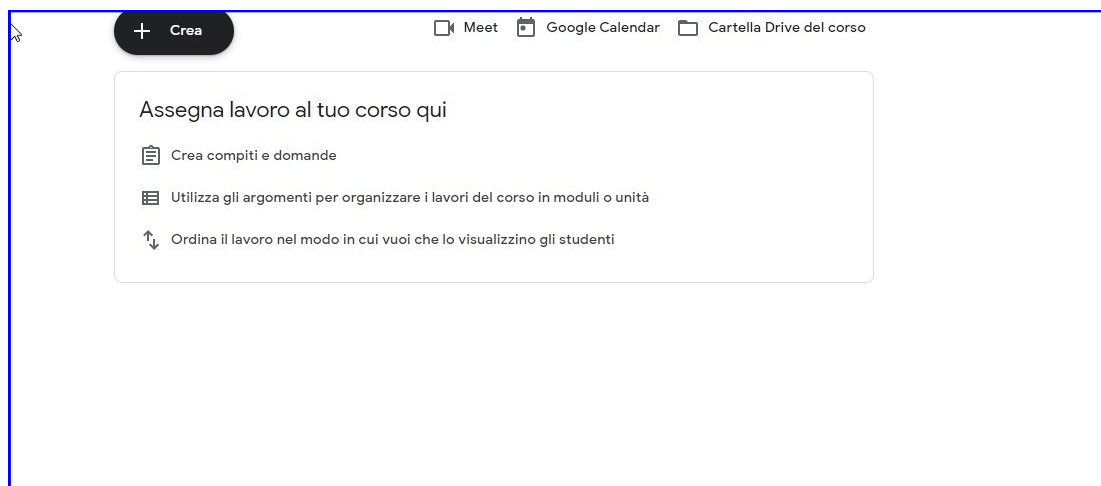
+ Crea

Meet Google Calendar Cartella Drive del corso

Assegna lavoro al tuo corso qui

Crea compiti e domande

Utilizza gli argomenti per organizzare i lavori del corso in moduli o unità

Ordina il lavoro nel modo in cui vuoi che lo visualizzino gli studenti